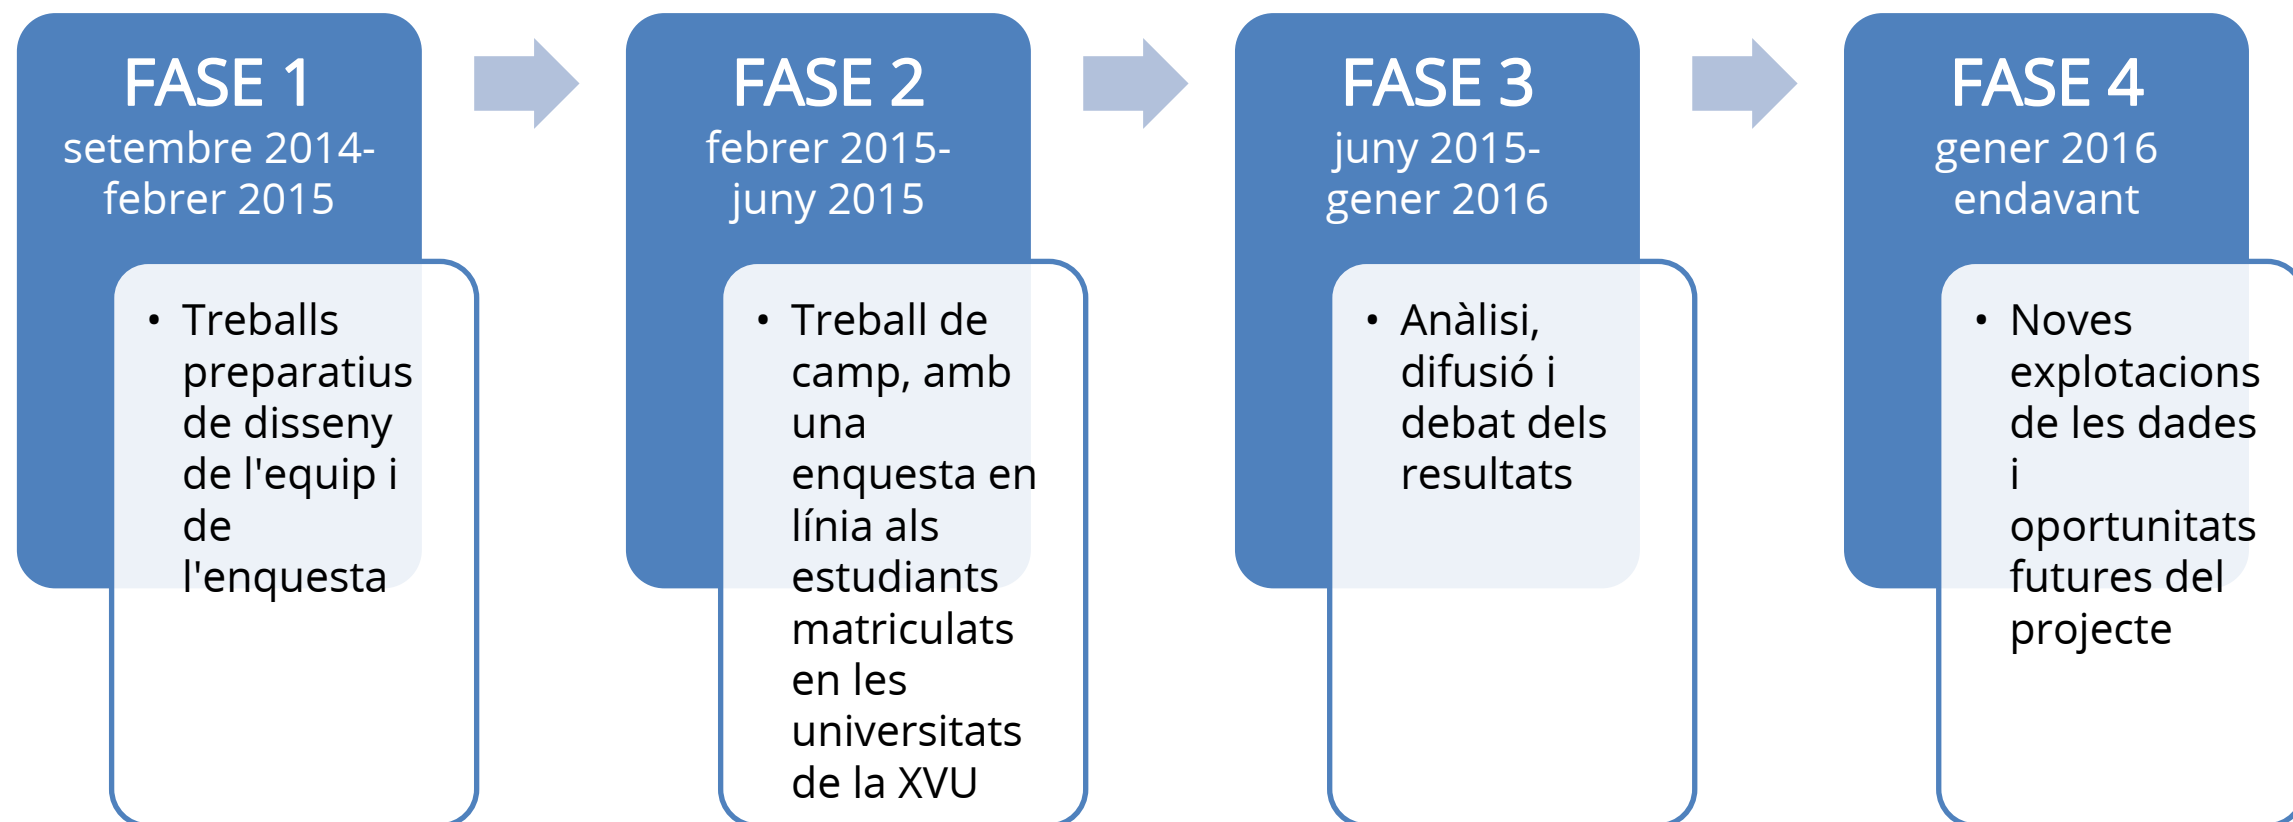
FASE 1
setembre 2014-febrer 2015

- Treballs preparatius de disseny de l'equip i de l'enquesta

FASE 2
febrer 2015-juny 2015

- Treball de camp, amb una enquesta en línia als estudiants matriculats en les universitats de la XVU

FASE 3
juny 2015-gener 2016

- Anàlisi, difusió i debat dels resultats

FASE 4
gener 2016 endavant

- Noves explotacions de les dades i oportunitats futures del projecte